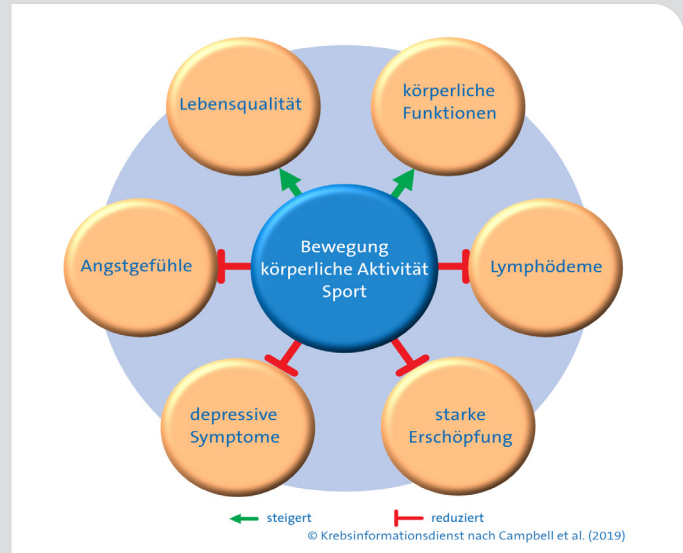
Lebensqualität

körperliche Funktionen

Angstgefühle

Bewegung körperliche Aktivität Sport

Lymphödeme

depressive Symptome

starke Erschöpfung

steigert

reduziert

© Krebsinformationsdienst nach Campbell et al. (2019)